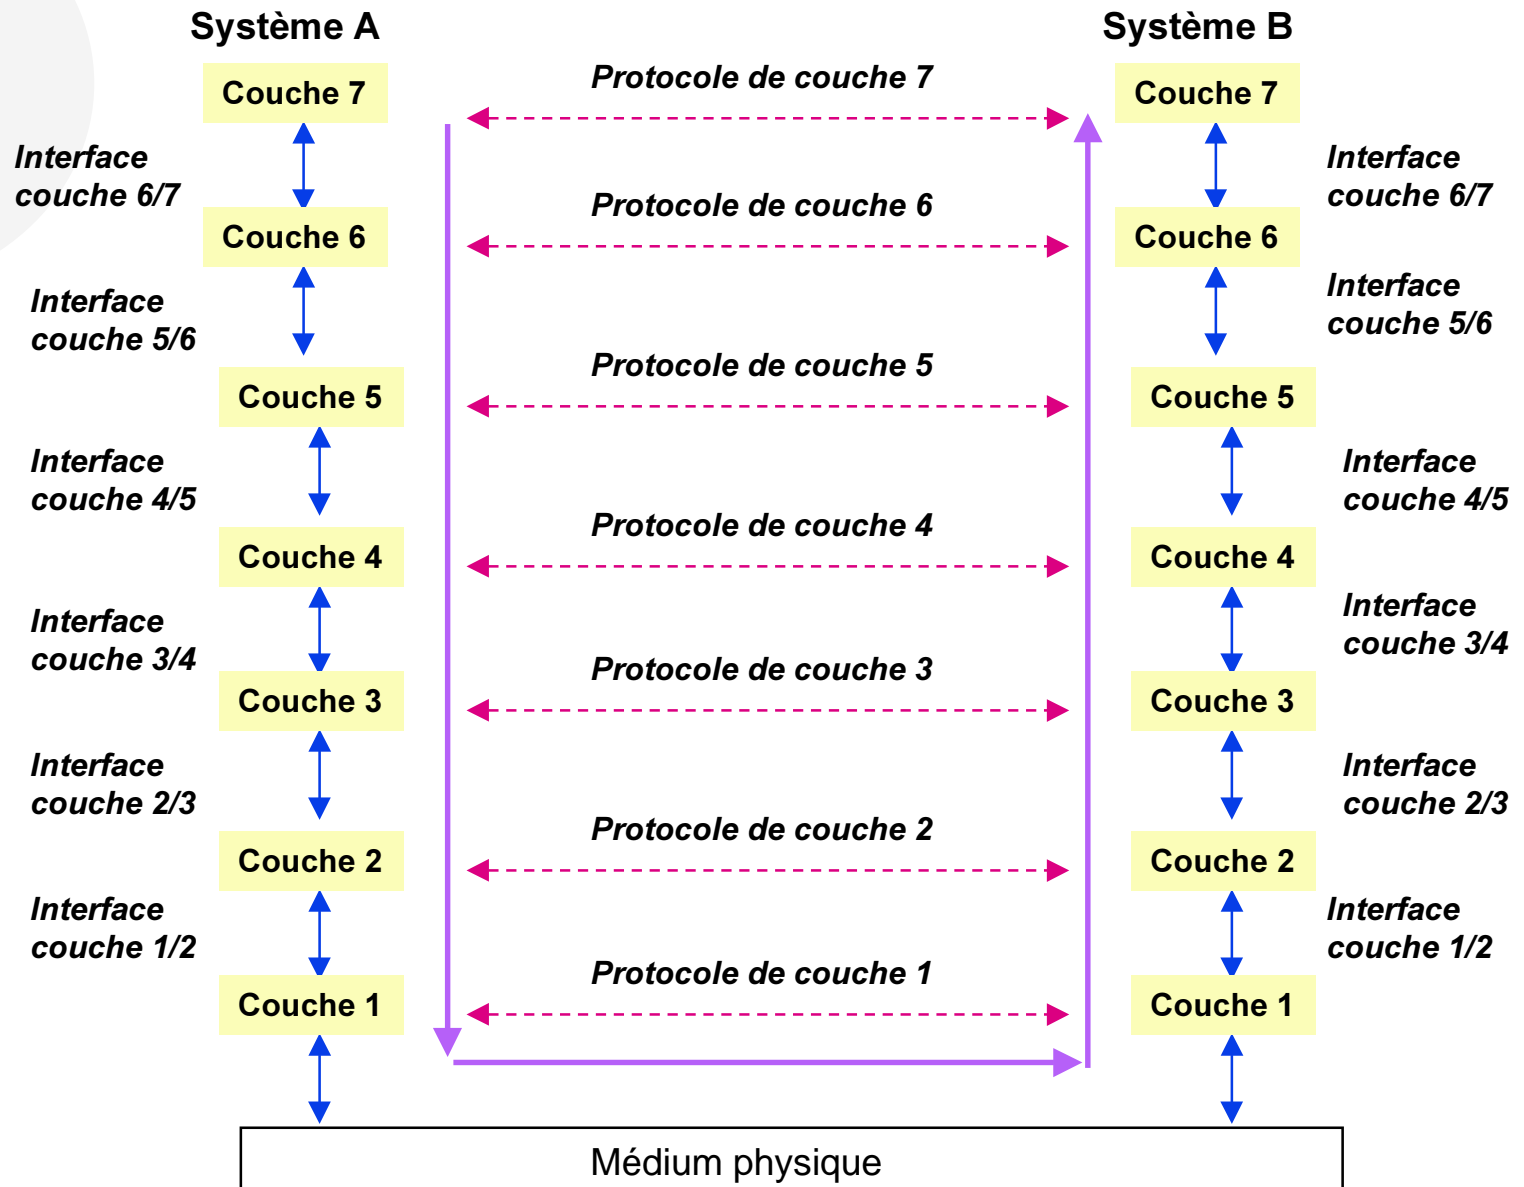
Système A

Couche 7

Interface couche 6/7

Couche 6

Interface couche 5/6

Couche 5

Interface couche 4/5

Couche 4

Interface couche 3/4

Couche 3

Interface couche 2/3

Couche 2

Interface couche 1/2

Couche 1

Protocole de couche 7

Protocole de couche 6

Protocole de couche 5

Protocole de couche 4

Protocole de couche 3

Protocole de couche 2

Protocole de couche 1

Système B

Couche 7

Interface couche 6/7

Couche 6

Interface couche 5/6

Couche 5

Interface couche 4/5

Couche 4

Interface couche 3/4

Couche 3

Interface couche 2/3

Couche 2

Interface couche 1/2

Couche 1

Médium physique